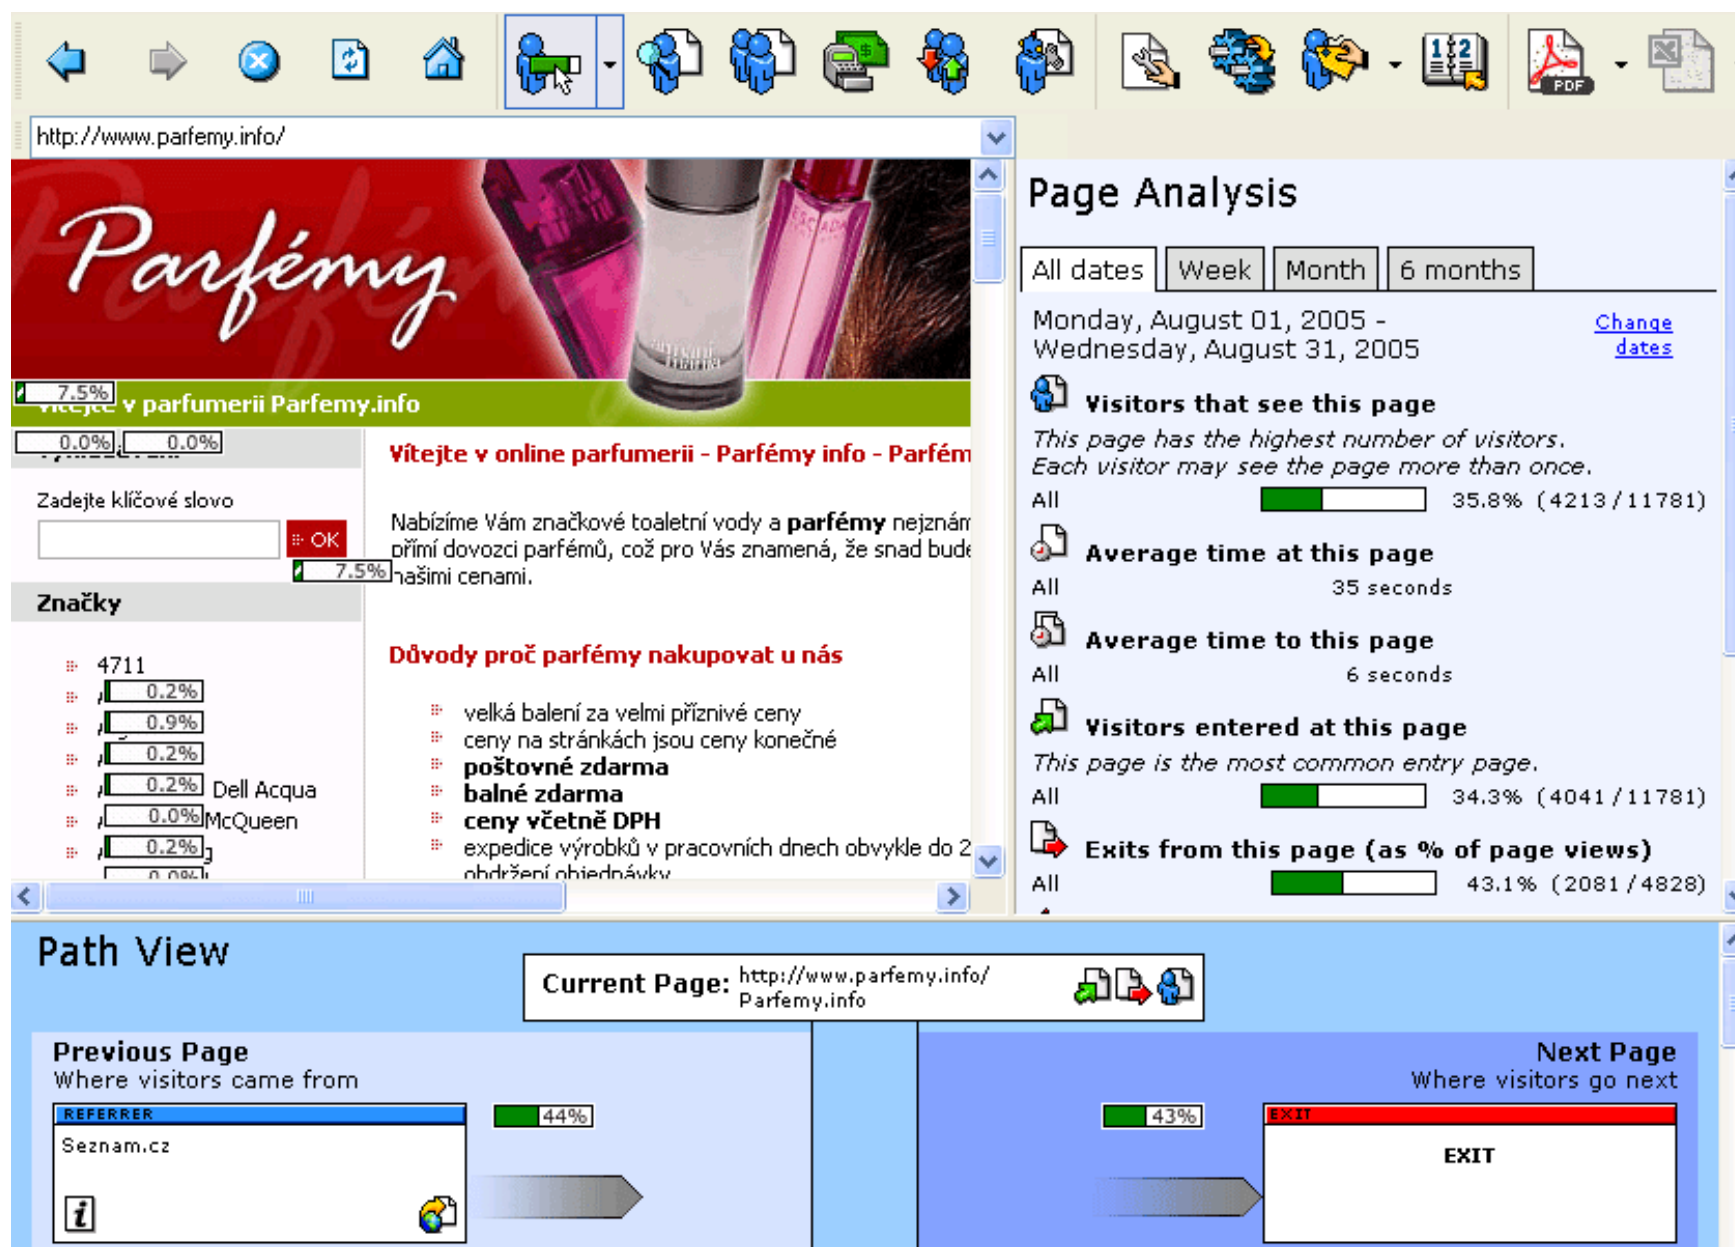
http://www.parfemy.info/

PDF

Parfémy

7.5%

v parfumerii Parfemy.info

0.0% 0.0%

Vítejte v online parfumerii - Parfémy info - Parfém

Zadejte klíčové slovo

OK

7.5%

Nabízíme Vám značkové toaletní vody a **parfémy** nejznám přímí dovozci parfémů, což pro Vás znamená, že snad bude našimi cenami.

Značky

Důvody proč parfémy nakupovat u nás

4711
0.2%
0.9%
0.2%
0.2% Dell Acqua
0.0% McQueen
0.2%
0.0%

velká balení za velmi příznivé ceny
ceny na stránkách jsou ceny konečné
**poštovné zdarma**
**balné zdarma**
**ceny včetně DPH**
expedice výrobků v pracovních dnech obvykle do 2
obdržení objednávky

Page Analysis

All dates | Week | Month | 6 months

Monday, August 01, 2005 - Wednesday, August 31, 2005

Change dates

Visitors that see this page
This page has the highest number of visitors.
Each visitor may see the page more than once.
All 35.8% (4213 / 11781)

Average time at this page
All 35 seconds

Average time to this page
All 6 seconds

Visitors entered at this page
This page is the most common entry page.
All 34.3% (4041 / 11781)

Exits from this page (as % of page views)
All 43.1% (2081 / 4828)

Path View

Current Page: http://www.parfemy.info/
Parfemy.info

Previous Page
Where visitors came from

REFERRER
Seznam.cz

44%

Next Page
Where visitors go next

43%

EXIT
EXIT